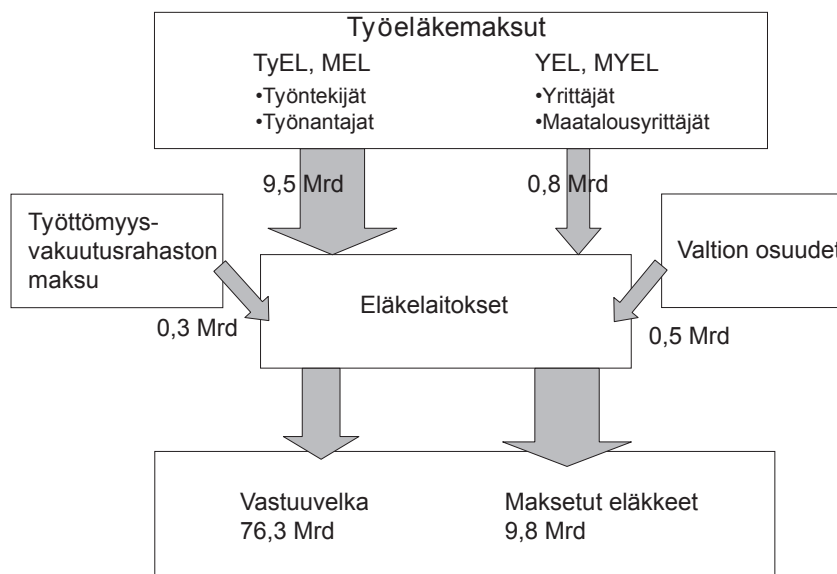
Työeläkemaksut

TyEL, MEL
•Työntekijät
•Työnantajat

YEL, MYEL
•Yrittäjät
•Maatalousyrittäjät

9,5 Mrd

0,8 Mrd

Työttömyysvakuutusrahaston maksu

0,3 Mrd

Eläkelaitokset

Valtion osuudet

0,5 Mrd

Vastuuvelka
76,3 Mrd

Maksetut eläkkeet
9,8 Mrd